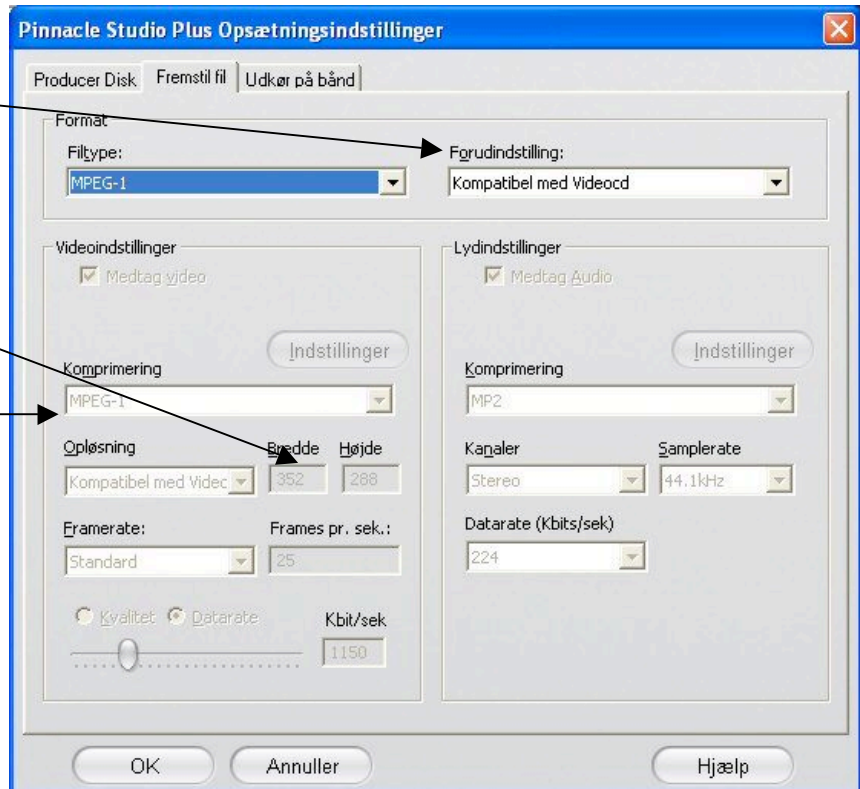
Pinnacle Studio Plus Opsætningsindstillinger

Producer Disk | Fremstil fil | Udkør på bånd

Format
Filtype:
MPEG-1
Forudindstilling:
Kompatibel med Videocd

Videoindstillinger
Medtag video
Indstillinger
Komprimering
MPEG-1
Opløsning
Kompatibel med Videc
Bredde
352
Højde
288
Framerate:
Standard
Frames pr. sek.:
25
Kvalitet
Datarate
Kbit/sek
1150

Lydindstillinger
Medtag Audio
Indstillinger
Komprimering
MP2
Kanaler
Stereo
Samplerate
44.1kHz
Datarate (Kbits/sek)
224

OK
Annuller
Hjælp